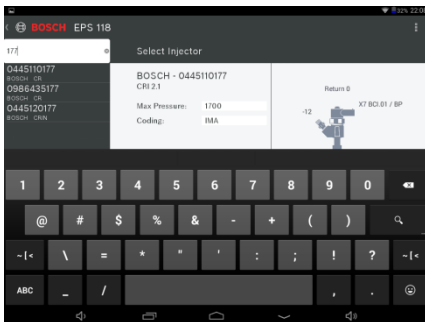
32% 22:0

BOSCH EPS 118

177

Select Injector

0445110177
BOSCH CR
0986435177
BOSCH CR
0445120177
BOSCH CRIN

BOSCH - 0445110177
CRI 2.1

Max Pressure: 1700
Coding: IMA

Return 0
-12
X7 BCI.01 / BP

1 2 3 4 5 6 7 8 9 0

@ # $ % & - + ( ) 

~ [ < \ = * " ' : ; ! ? ~ [ <

ABC _ / , .